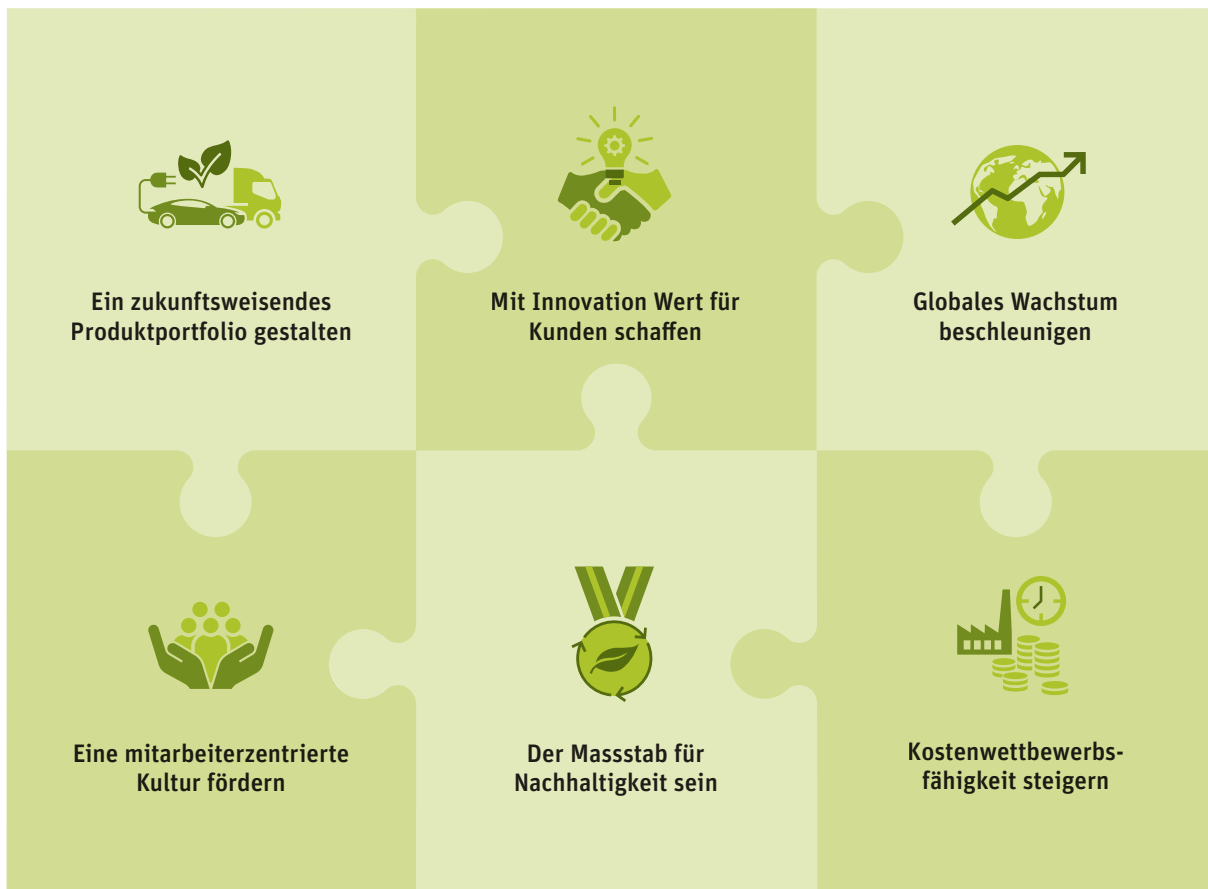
Ein zukunftsweisendes Produktportfolio gestalten

Mit Innovation Wert für Kunden schaffen

Globales Wachstum beschleunigen

Eine mitarbeiterzentrierte Kultur fördern

Der Massstab für Nachhaltigkeit sein

Kostenwettbewerbsfähigkeit steigern